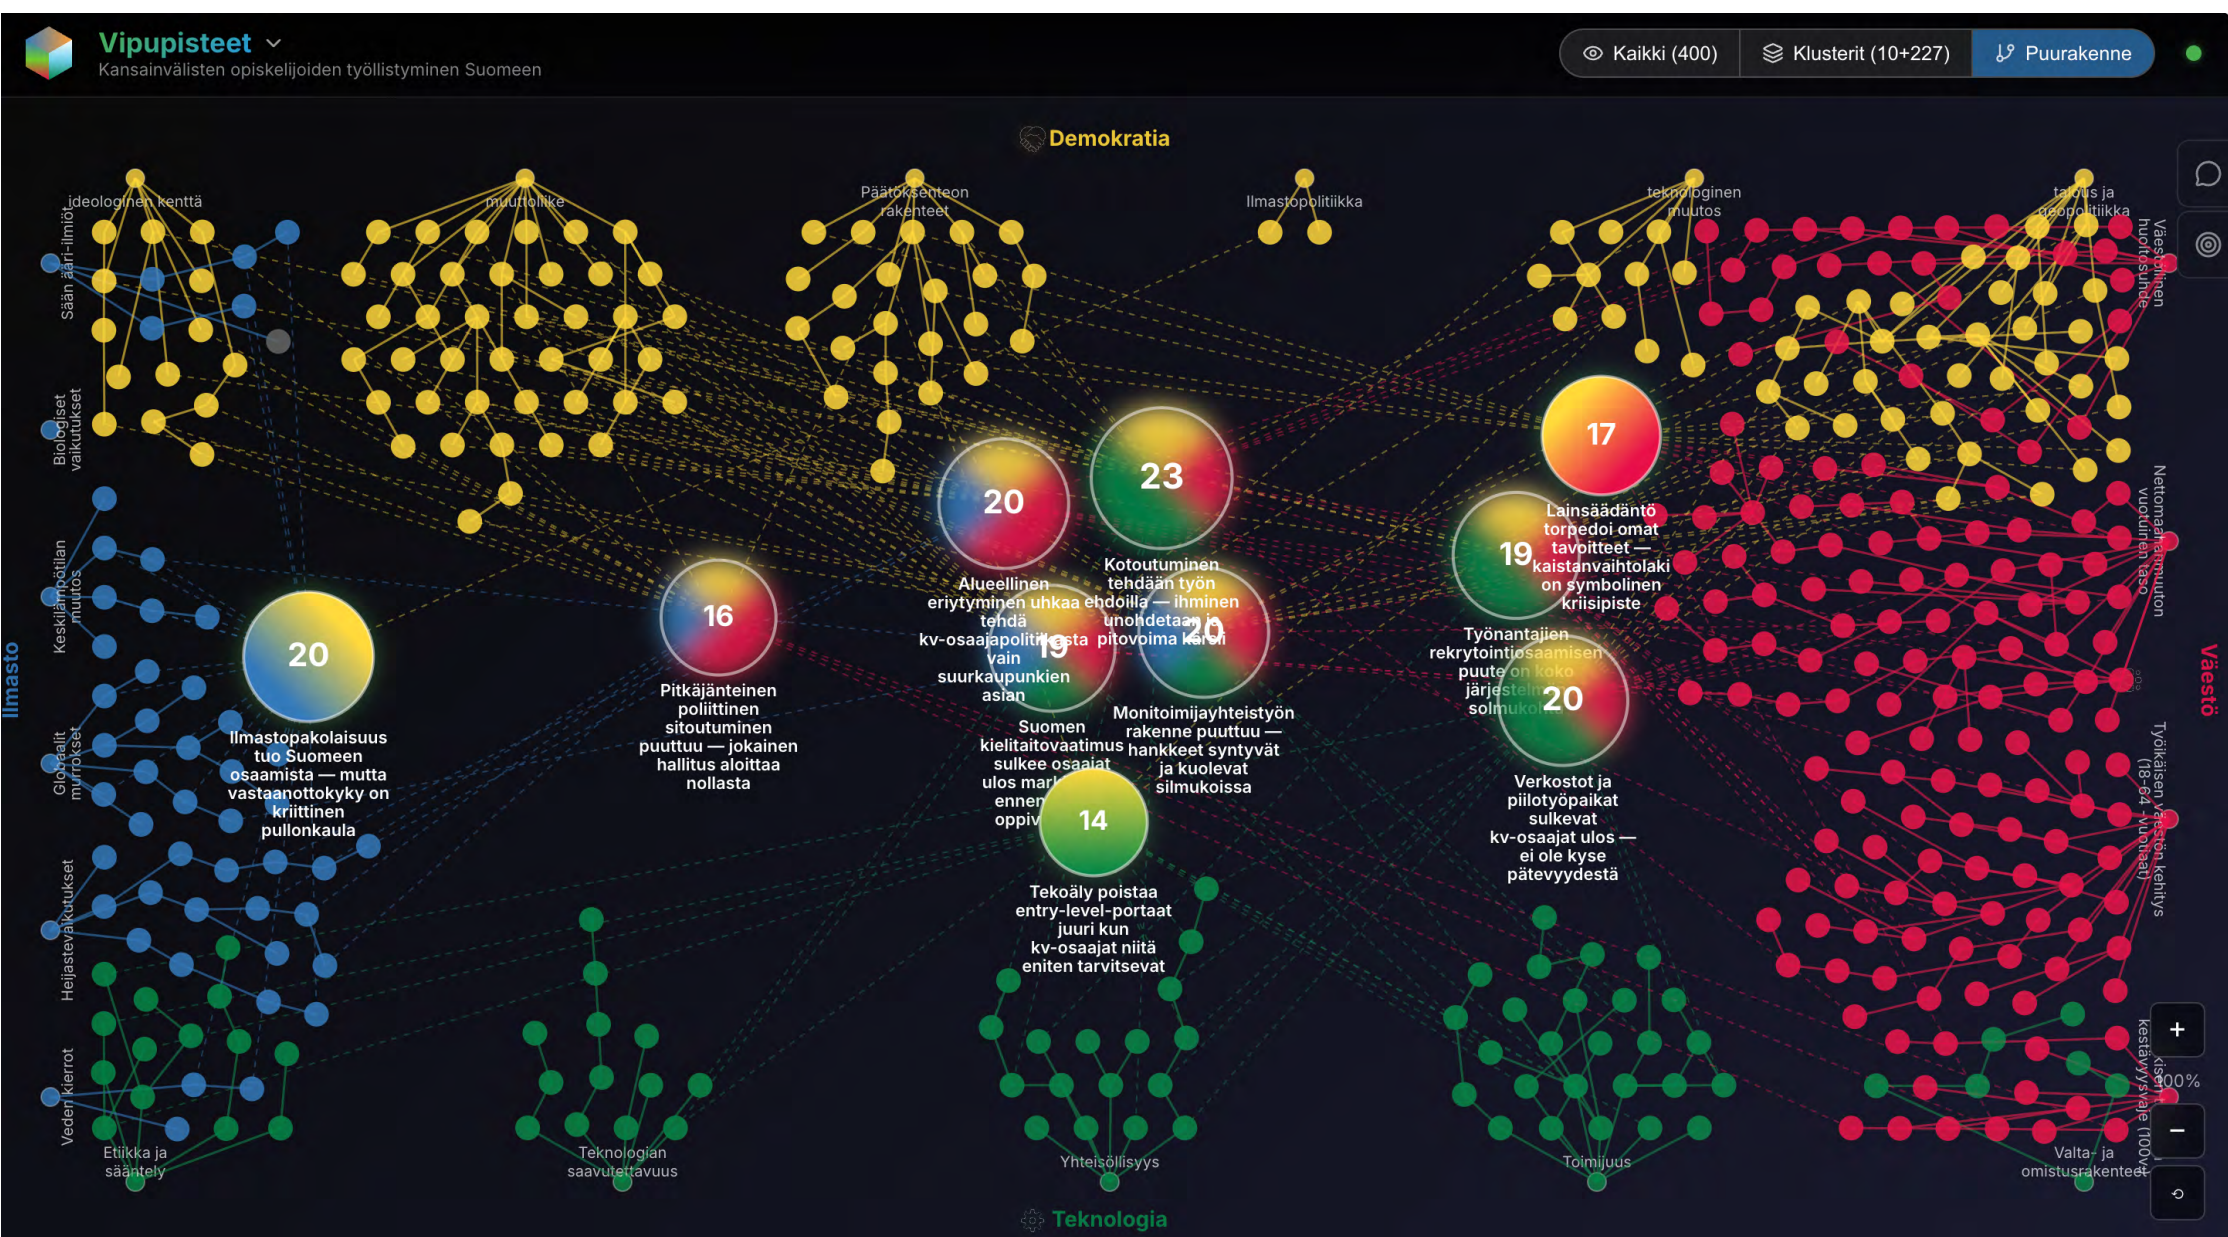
Vipupisteet
Kansainvälisten opiskelijoiden työllistyminen Suomeen

Kaikki (400)
Klusterit (10+227)
Puurakenne

Demokratia

ideologinen kenttä
muuttoliike
Päätöksenteon rakenteet
Ilmastopolitiikka
teknologinen muutos
talous ja geopolitiikka

Sään ääri-ilmiöt
Biologiset vaikutukset
Keskilämpötilan muutos
Globaalit murrokset
Heijastevaikutukset
Veden kierrot

Ilmasto

Väestöllinen huoltosuhde
Nettomaahanmuuton vuotuinen taso
Työikäisen väestön kehitys (18–64-vuotiaat)
kestävyysvaje (100%)

Väestö

20
Ilmastopakolaisuus tuo Suomeen osaamista — mutta vastaanottokyky on kriittinen pullonkaula

16
Pitkäjänteinen poliittinen sitoutuminen puuttuu — jokainen hallitus aloittaa nollasta

20
Alueellinen eriytyminen uhkaa tehdä kv-osaajapolitiikasta vain suurkaupunkien asian

23
Kotoutuminen tehdään työn ehdoilla — ihminen unohdetaan ja pitovoima katoaa

19
Suomen kielitaitovaatimus sulkee osaajat ulos markkinoilta ennen kuin oppiv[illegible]

20
Monitoimijayhteistyön rakenne puuttuu — hankkeet syntyvät ja kuolevat silmukoissa

14
Tekoäly poistaa entry-level-portaat juuri kun kv-osaajat niitä eniten tarvitsevat

17
Lainsäädäntö torpedoi omat tavoitteet — kaistanvaihtolaki on symbolinen kriisipiste

19
Työnantajien rekrytointiosaamisen puute on koko järjestelmän solmukohta

20
Verkostot ja piilotyöpaikat sulkevat kv-osaajat ulos — ei ole kyse pätevyydestä

Etiikka ja sääntely
Teknologian saavutettavuus
Yhteisöllisyys
Toimijuus
Valta- ja omistusrakenteet

Teknologia

+
100%
−